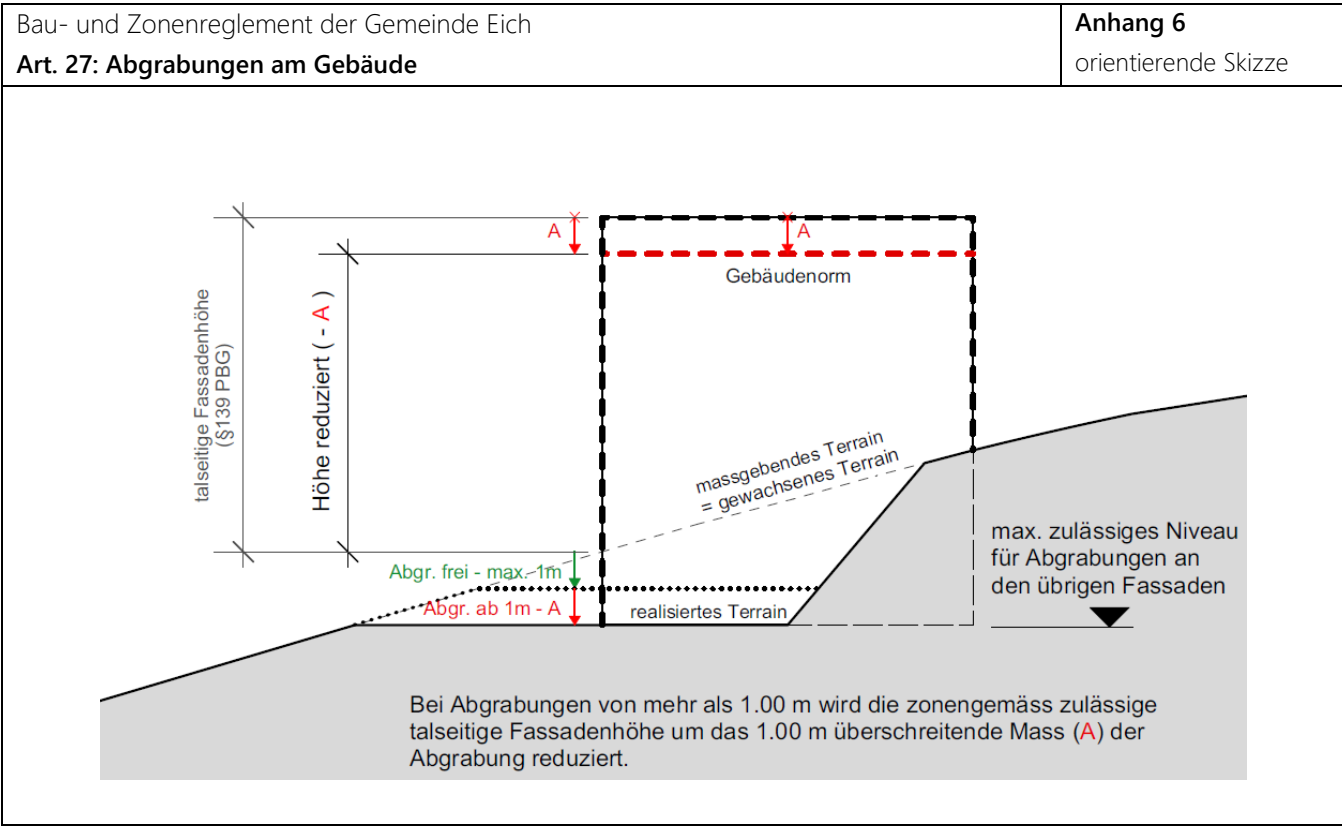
| Bau- und Zonenreglement der Gemeinde Eich | **Anhang 6** |
|---|---|
| **Art. 27: Abgrabungen am Gebäude** | orientierende Skizze |

talseitige Fassadenhöhe (§139 PBG)

Höhe reduziert ( - A )

A

A

Gebäudenorm

massgebendes Terrain = gewachsenes Terrain

max. zulässiges Niveau für Abgrabungen an den übrigen Fassaden

Abgr. frei - max. 1m

Abgr. ab 1m - A

realisiertes Terrain

Bei Abgrabungen von mehr als 1.00 m wird die zonengemäss zulässige talseitige Fassadenhöhe um das 1.00 m überschreitende Mass (A) der Abgrabung reduziert.